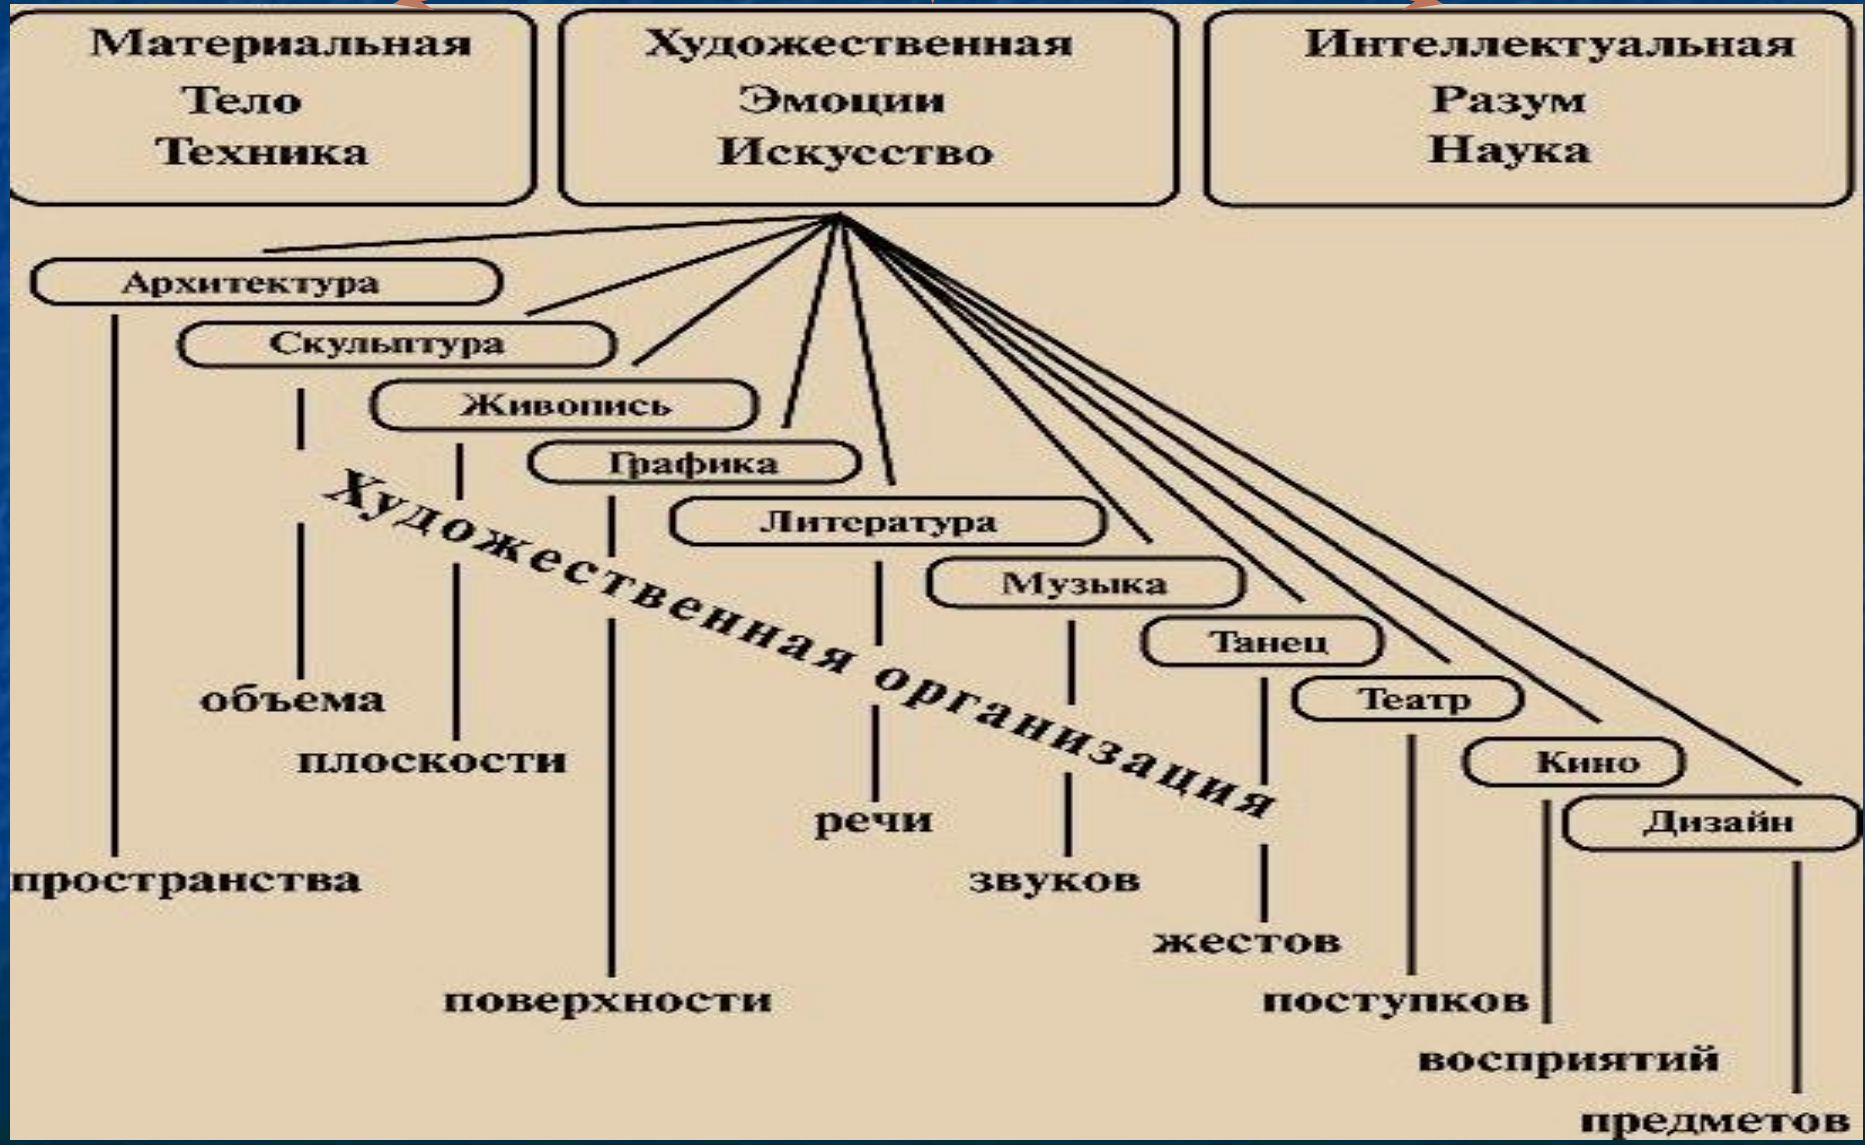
Материальная
Тело
Техника

Художественная
Эмоции
Искусство

Интеллектуальная
Разум
Наука

Архитектура
Скульптура
Живопись
Графика
Литература
Музыка
Танец
Театр
Кино
Дизайн

Художественная организация

объема
плоскости
речи
пространства
звуков
жестов
поверхности
поступков
восприятий
предметов